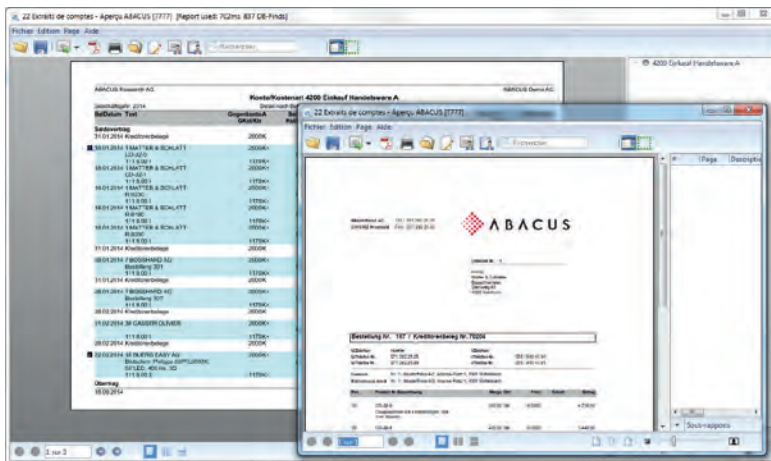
22 Extraits de comptes - Aperçu ABACUS [7777] [Report used: 762ms 837 DB-Finds]

Fichier Edition Page Aide

Rechercher

4200 Einkauf Handelsware A

ABACUS Research AG

Konto/Kostenart 4200 Einkauf Handelsware A

ABACUS Demo AG

Geschäftsjahr 2014

BelDatum Text

Gegenkonto GKst/Kt

Saldovortrag

31.01.2014 Kreditorenbelege

2000K

30.01.2014 1 MATTER & SCHLATT

2000K

16.01.2014 1 MATTER & SCHLATT

2000K

16.01.2014 1 MATTER & SCHLATT

2000K

16.01.2014 1 MATTER & SCHLATT

2000K

31.01.2014 Kreditorenbelege

2000K

08.01.2014 7 BOSSHARD AG

2000K

31.01.2014 Kreditorenbelege

2000K

28.01.2014 7 BOSSHARD AG

2000K

28.02.2014 Kreditorenbelege

2000K

21.02.2014 38 CASSITOLIMER

2000K

28.02.2014 Kreditorenbelege

2000K

22.02.2014 18 BUERO EASY AG

2000K

Übertrag

1 sur 3

22 Extraits de comptes - Aperçu ABACUS [7777]

Fichier Edition Page Aide

Rechercher

Page Description

ABACUS

Bestellung Nr. 187 / Kreditorenbeleg Nr. 70206

Sous-rapports